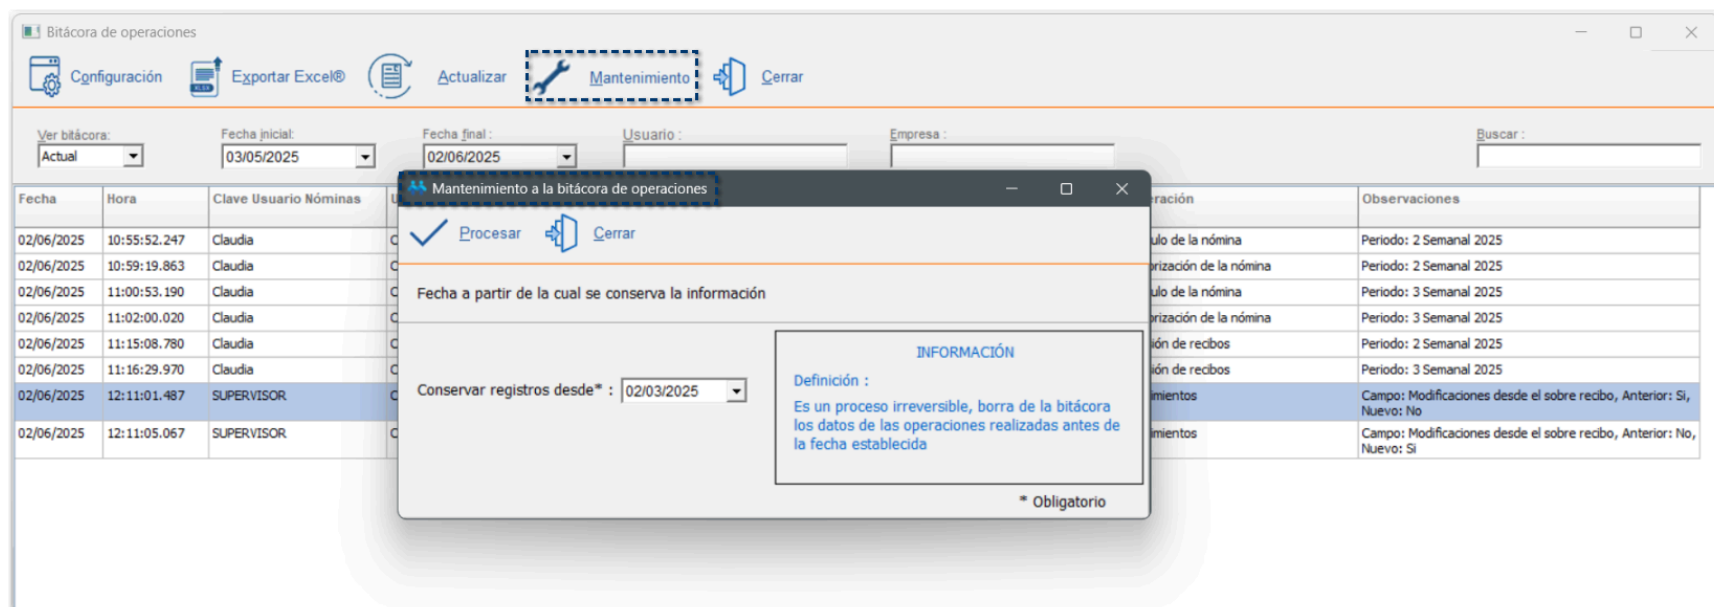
Bitácora de operaciones

Configuración Exportar Excel® Actualizar Mantenimiento Cerrar

Ver bitácora: Actual
Fecha inicial: 03/05/2025
Fecha final: 02/06/2025
Usuario:
Empresa:
Buscar:

| Fecha | Hora | Clave Usuario Nóminas | U | ración | Observaciones |
|---|---|---|---|---|---|
| 02/06/2025 | 10:55:52.247 | Claudia | C | ulo de la nómina | Periodo: 2 Semanal 2025 |
| 02/06/2025 | 10:59:19.863 | Claudia | C | rización de la nómina | Periodo: 2 Semanal 2025 |
| 02/06/2025 | 11:00:53.190 | Claudia | C | ulo de la nómina | Periodo: 3 Semanal 2025 |
| 02/06/2025 | 11:02:00.020 | Claudia | C | rización de la nómina | Periodo: 3 Semanal 2025 |
| 02/06/2025 | 11:15:08.780 | Claudia | C | ión de recibos | Periodo: 2 Semanal 2025 |
| 02/06/2025 | 11:16:29.970 | Claudia | C | ión de recibos | Periodo: 3 Semanal 2025 |
| 02/06/2025 | 12:11:01.487 | SUPERVISOR | C | imientos | Campo: Modificaciones desde el sobre recibo, Anterior: Si, Nuevo: No |
| 02/06/2025 | 12:11:05.067 | SUPERVISOR | C | imientos | Campo: Modificaciones desde el sobre recibo, Anterior: No, Nuevo: Si |

Mantenimiento a la bitácora de operaciones

Procesar Cerrar

Fecha a partir de la cual se conserva la información

Conservar registros desde* : 02/03/2025

INFORMACIÓN
Definición :
Es un proceso irreversible, borra de la bitácora los datos de las operaciones realizadas antes de la fecha establecida

* Obligatorio